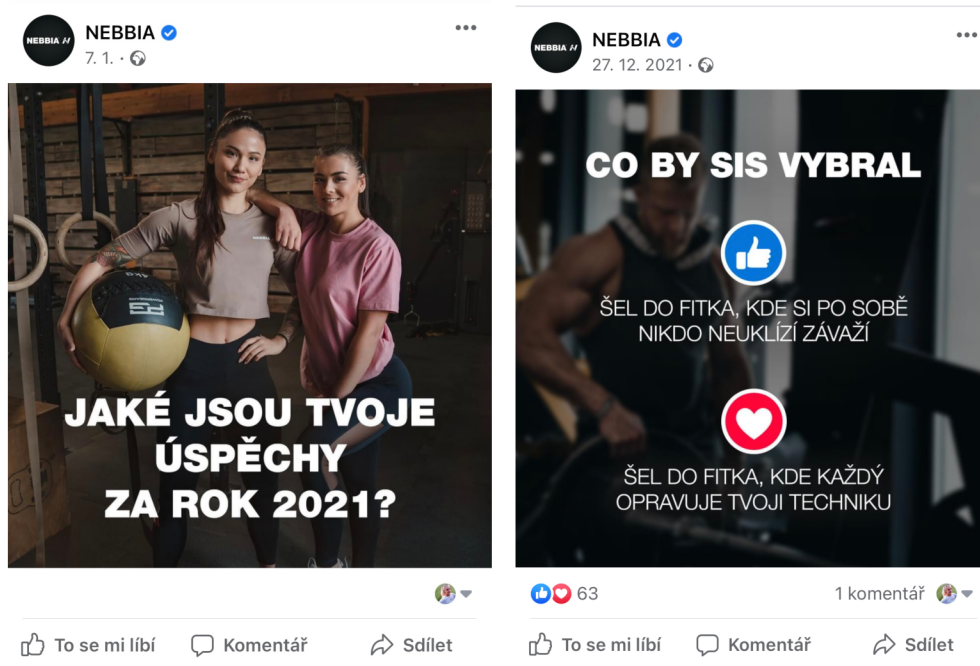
NEBBIA
NEBBIA
7. 1. ·

JAKÉ JSOU TVOJE ÚSPĚCHY ZA ROK 2021?

To se mi líbí
Komentář
Sdílet

NEBBIA
NEBBIA
27. 12. 2021 ·

CO BY SIS VYBRAL

ŠEL DO FITKA, KDE SI PO SOBĚ NIKDO NEUKLÍZÍ ZÁVAŽÍ

ŠEL DO FITKA, KDE KAŽDÝ OPRAVUJE TVOJI TECHNIKU

63
1 komentář

To se mi líbí
Komentář
Sdílet